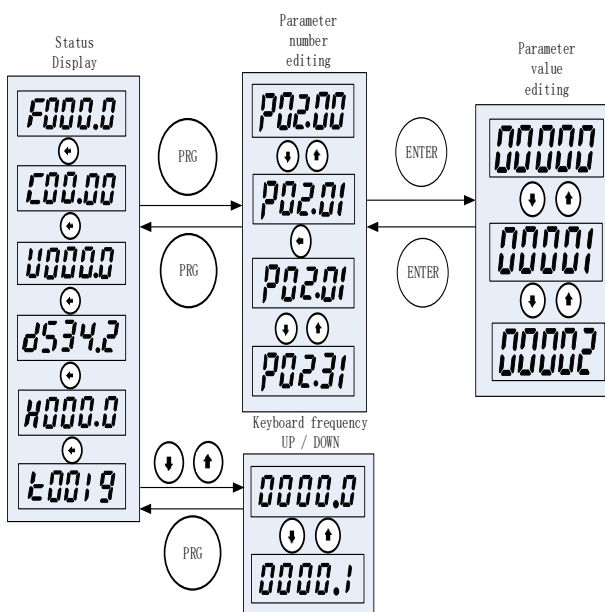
Status Display

F000.0

C00.00

U000.0

d534.2

H000.0

t0019

PRG

PRG

Parameter number editing

P02.00

P02.01

P02.01

P02.31

ENTER

ENTER

Parameter value editing

00000

00001

00002

Keyboard frequency UP / DOWN

0000.0

0000.1

PRG